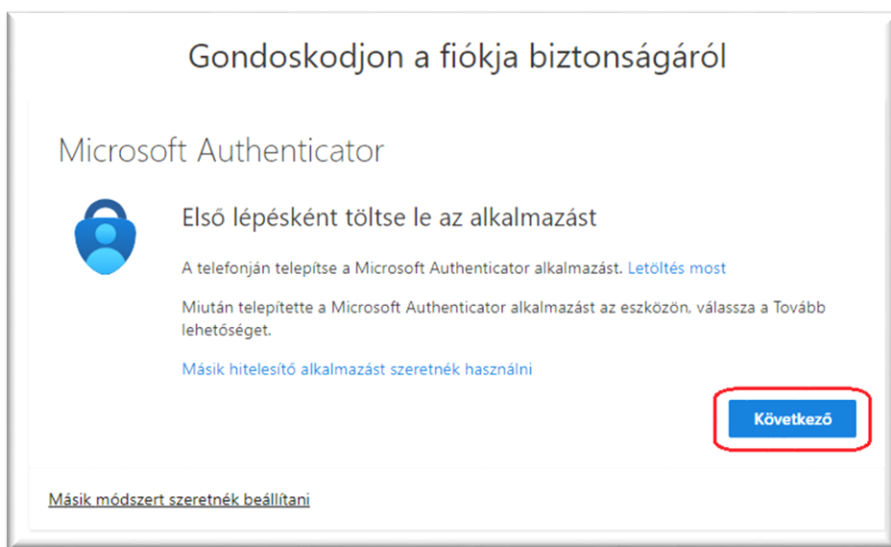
Gondoskodjon a fiókja biztonságáról

Microsoft Authenticator

Első lépésként töltse le az alkalmazást

A telefonján telepítse a Microsoft Authenticator alkalmazást. Letöltés most

Miután telepítette a Microsoft Authenticator alkalmazást az eszközön, válassza a Tovább lehetőséget.

Másik hitelesítő alkalmazást szeretnék használni

Következő

Másik módszert szeretnék beállítani